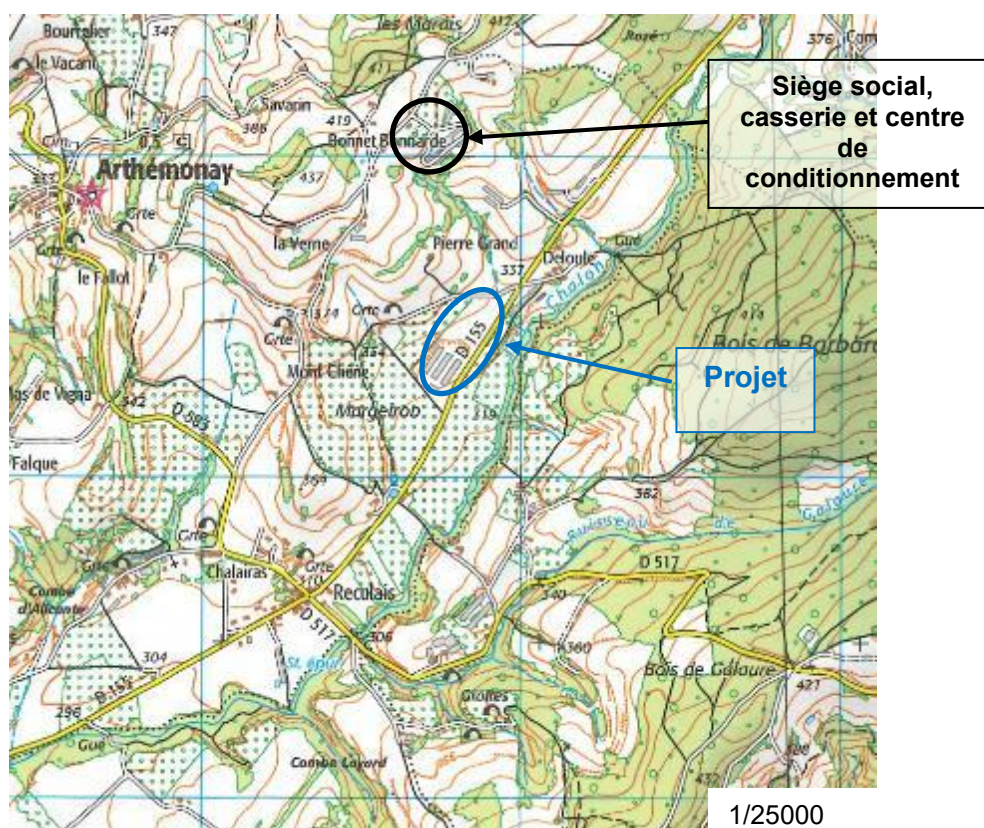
Siège social, casserie et centre de conditionnement

Projet

Bourtalier
347
les Marais
412
Rosé
376
le Vacant
411
Savanin
386
419
Bonnet Bernarde
Arthémonay
437
Grte
la Verne
Pierre Grand
Gué
le Fallot
337
Deloule
Chalon
Grte
Grte
314
D 155
Bois de Barbara
Mont Chône
354
las de Vigna
342
Margetrob
D 583
319
Falque
359
382
Ruisseau de Gasgouse
Grte
D 517
Gué
Chalairas
Grte
340
Combe d'Alicante
Reculais
D 517
306
360
304
St. épur
Bois de Colaure
D 155
421
296
Grottes
Gué
Combe Lorard
432
1/25000